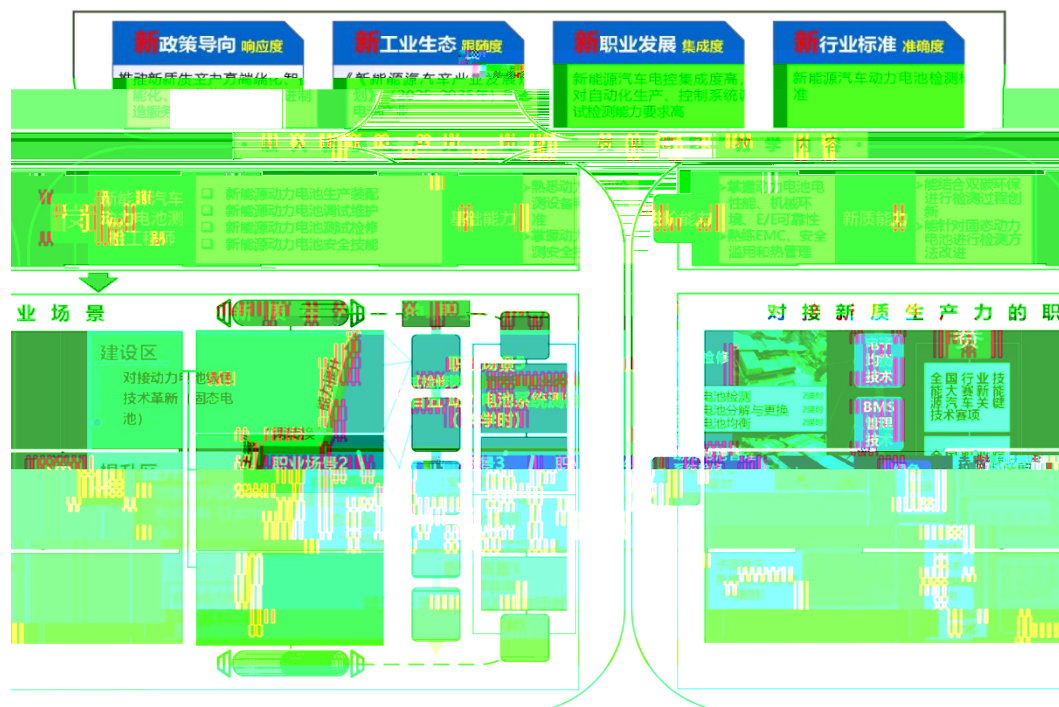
新政策导向 响应度
新工业生态 吻合度
新职业发展 集成度
新行业标准 准确度

推动新质生产力高端化、智
《新能源汽车产业发展规划（2021-2035年）》
新能源汽车电控集成度高，对自动化生产、控制系统调试检测能力要求高
新能源汽车动力电池检测标准

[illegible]

新能源汽车动力电池测试工程师
新能源动力电池生产装配
新能源动力电池调试维护
新能源动力电池测试检修
新能源动力电池安全技能
技能能力
熟悉动力电池测试设备标准
掌握动力电池检测安全
掌握动力电池电性能、机械环境、E/E可靠性
熟悉EMC、安全监用和热管理
新质能力
能结合双碳环保进行检测过程创新
能针对国态动力电池进行检测方法改进

业 场 景
建设区
对接动力电池领域技术革新（固态电池）
场景1
场景2
场景3
电池系统（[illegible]学时）
相关区

对 接 新 质 生 产 力 的 职
电池检测
电池分解与更换
电池均衡
技术
BMS 管理 技
全国行业技能大赛新能源汽车关键技术赛项